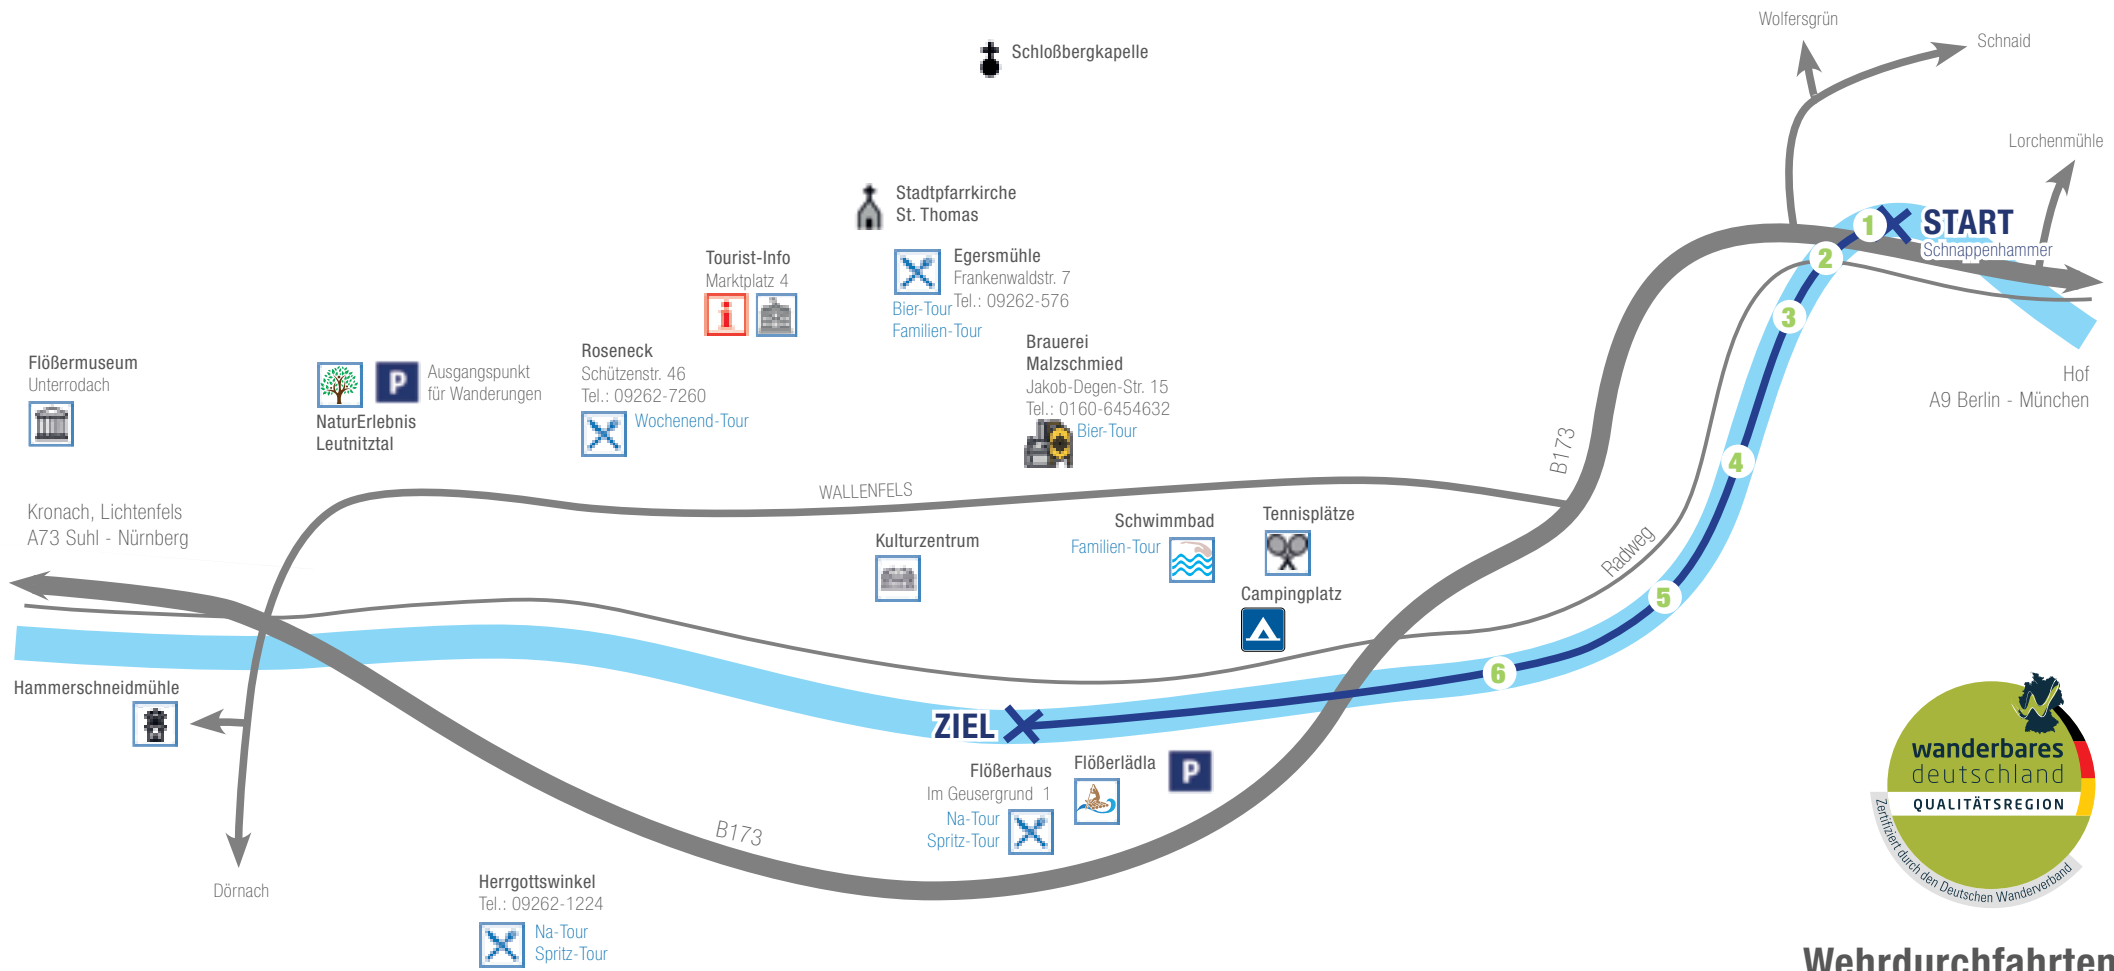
Wolfersgrün

Schnaid

Schloßbergkapelle

Lorchenmühle

Stadtpfarrkirche
St. Thomas

1 START
Schnappenhammer

2

Tourist-Info
Marktplatz 4

Egersmühle
Frankenwaldstr. 7
Tel.: 09262-576
Bier-Tour
Familien-Tour

3

Brauerei
Malzschmied
Jakob-Degen-Str. 15
Tel.: 0160-6454632
Bier-Tour

Hof
A9 Berlin - München

Flößermuseum
Unterrodach

NaturErlebnis
Leutnitztal

Ausgangspunkt
für Wanderungen

Roseneck
Schützenstr. 46
Tel.: 09262-7260
Wochenend-Tour

B173

4

WALLENFELS

Kronach, Lichtenfels
A73 Suhl - Nürnberg

Kulturzentrum

Schwimmbad
Familien-Tour

Tennisplätze

Radweg

Campingplatz

5

6

Hammerschneidmühle

ZIEL

Flößerhaus
Im Geusergrund 1
Na-Tour
Spritz-Tour

Flößerlädla

B173

Dörnach

Herrgottswinkel
Tel.: 09262-1224
Na-Tour
Spritz-Tour

wanderbares
deutschland
QUALITÄTSREGION
Zertifiziert durch den Deutschen Wanderverband

Wehrdurchfahrten